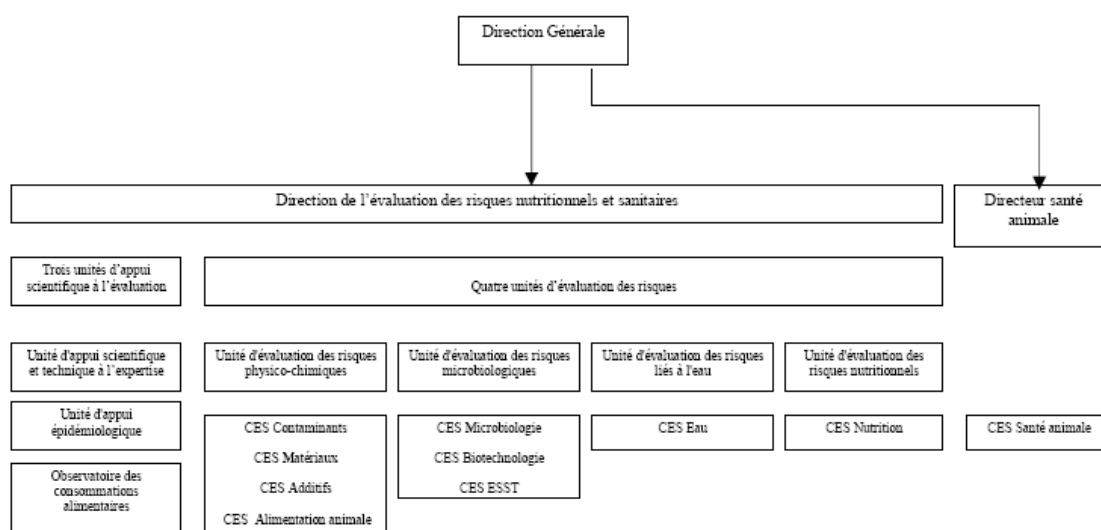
Direction Générale

Direction de l'évaluation des risques nutritionnels et sanitaires

Directeur santé animale

Trois unités d'appui scientifique à l'évaluation

Quatre unités d'évaluation des risques

Unité d'appui scientifique et technique à l'expertise

Unité d'appui épidémiologique

Observatoire des consommations alimentaires

Unité d'évaluation des risques physico-chimiques

CES Contaminants

CES Matériaux

CES Additifs

CES Alimentation animale

Unité d'évaluation des risques microbiologiques

CES Microbiologie

CES Biotechnologie

CES ESST

Unité d'évaluation des risques liés à l'eau

CES Eau

Unité d'évaluation des risques nutritionnels

CES Nutrition

CES Santé animale